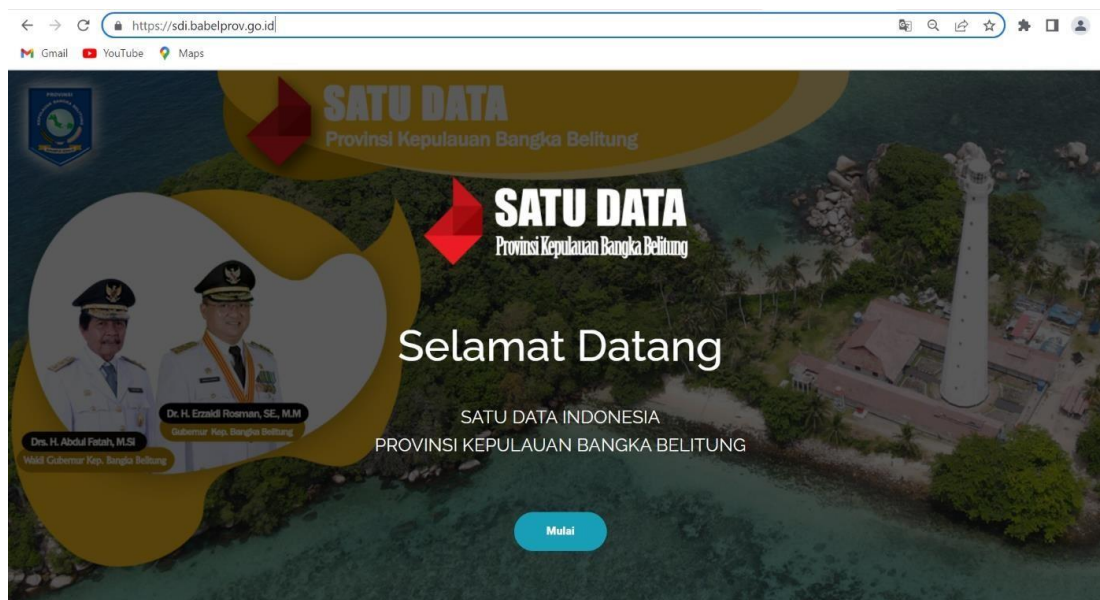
https://sdi.babelprov.go.id

Gmail YouTube Maps

SATU DATA
Provinsi Kepulauan Bangka Belitung

SATU DATA
Provinsi Kepulauan Bangka Belitung

Dr. H. Erzaldi Rosman, SE., M.M
Gubernur Kep. Bangka Belitung

Drs. H. Abdul Fatah, M.Si
Wakil Gubernur Kep. Bangka Belitung

Selamat Datang

SATU DATA INDONESIA
PROVINSI KEPULAUAN BANGKA BELITUNG

Mulai